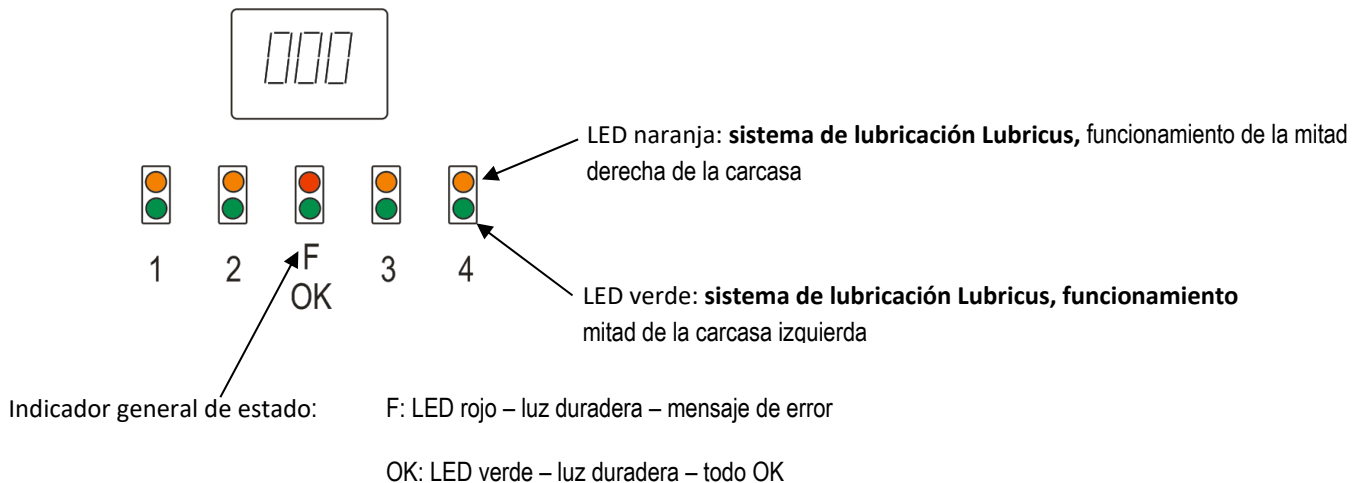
000

LED naranja: **sistema de lubricación Lubricus,** funcionamiento de la mitad derecha de la carcasa

1 2 F OK 3 4

LED verde: **sistema de lubricación Lubricus, funcionamiento** mitad de la carcasa izquierda

Indicador general de estado: F: LED rojo – luz duradera – mensaje de error

OK: LED verde – luz duradera – todo OK